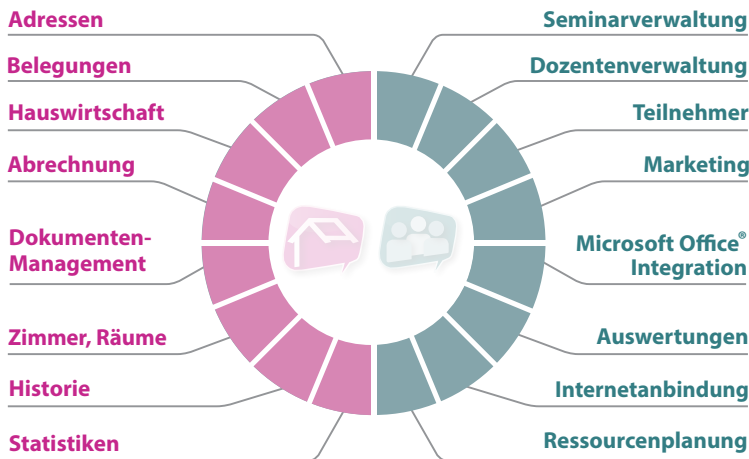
Adressen

Belegungen

Hauswirtschaft

Abrechnung

Dokumenten-Management

Zimmer, Räume

Historie

Statistiken

Seminarverwaltung

Dozentenverwaltung

Teilnehmer

Marketing

Microsoft Office® Integration

Auswertungen

Internetanbindung

Ressourcenplanung